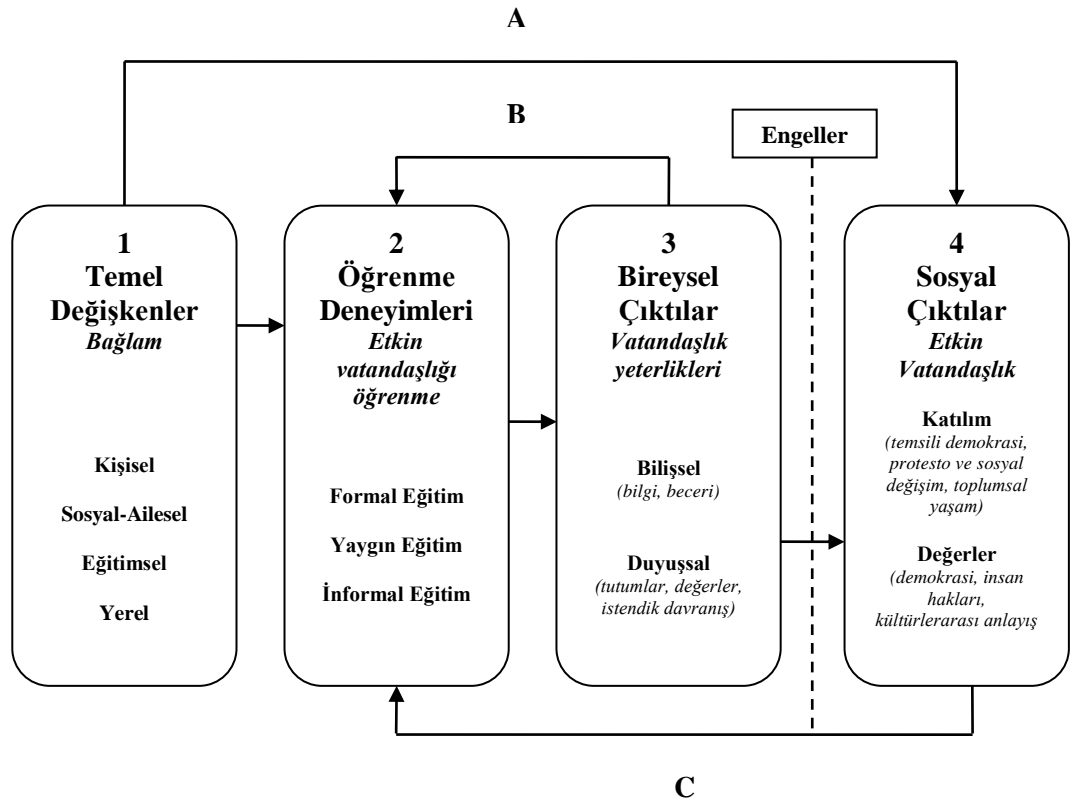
A

B

Engeller

1
Temel Değişkenler
Bağlam

Kişisel
Sosyal-Ailesel
Eğitimsel
Yerel

2
Öğrenme Deneyimleri
Etkin vatandaşlığı öğrenme

Formal Eğitim
Yaygın Eğitim
İnformal Eğitim

3
Bireysel Çıktılar
Vatandaşlık yeterlikleri

Bilişsel
(bilgi, beceri)

Duyuşsal
(tutumlar, değerler, istendik davranış)

4
Sosyal Çıktılar
Etkin Vatandaşlık

Katılım
(temsili demokrasi, protesto ve sosyal değişim, toplumsal yaşam)

Değerler
(demokrasi, insan hakları, kültürlerarası anlayış

C